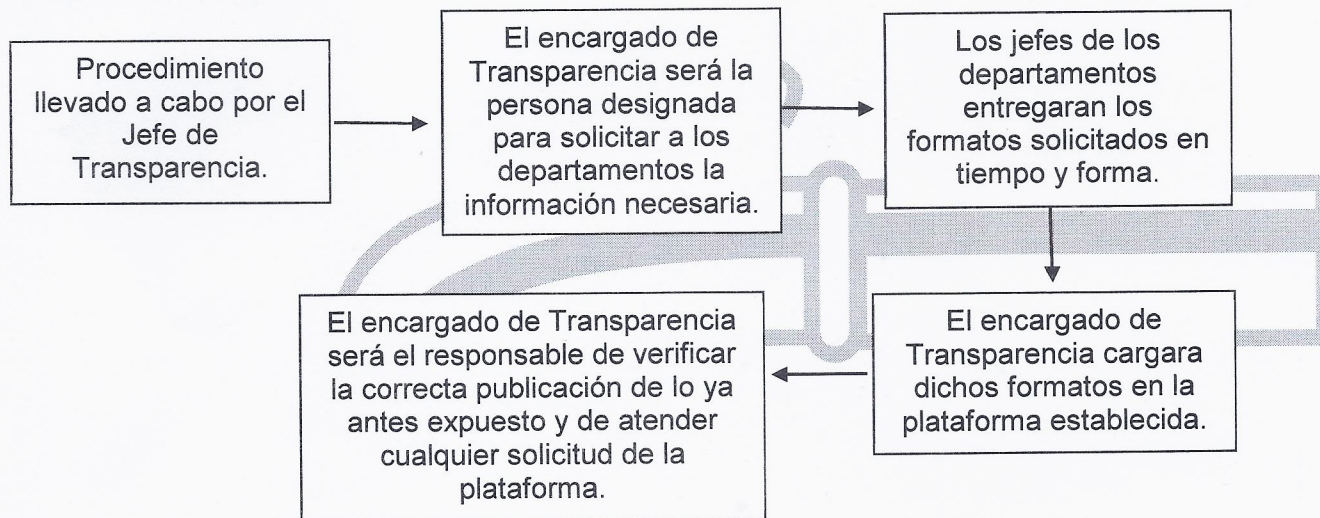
Procedimiento llevado a cabo por el Jefe de Transparencia.

El encargado de Transparencia será la persona designada para solicitar a los departamentos la información necesaria.

Los jefes de los departamentos entregaran los formatos solicitados en tiempo y forma.

El encargado de Transparencia cargara dichos formatos en la plataforma establecida.

El encargado de Transparencia será el responsable de verificar la correcta publicación de lo ya antes expuesto y de atender cualquier solicitud de la plataforma.